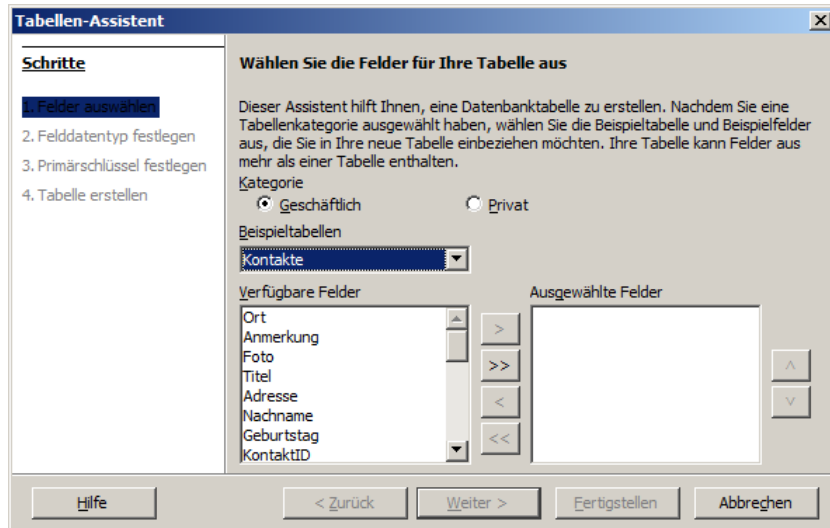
Tabellen-Assistent

Schritte

1. Felder auswählen
2. Felddatentyp festlegen
3. Primärschlüssel festlegen
4. Tabelle erstellen

Wählen Sie die Felder für Ihre Tabelle aus

Dieser Assistent hilft Ihnen, eine Datenbanktabelle zu erstellen. Nachdem Sie eine Tabellenkategorie ausgewählt haben, wählen Sie die Beispieltabelle und Beispielfelder aus, die Sie in Ihre neue Tabelle einbeziehen möchten. Ihre Tabelle kann Felder aus mehr als einer Tabelle enthalten.

Kategorie
Geschäftlich
Privat

Beispieltabellen
Kontakte

Verfügbare Felder
Ort
Anmerkung
Foto
Titel
Adresse
Nachname
Geburtstag
KontaktID

Ausgewählte Felder

>
>>
<
<<
^
v

Hilfe
< Zurück
Weiter >
Fertigstellen
Abbrechen